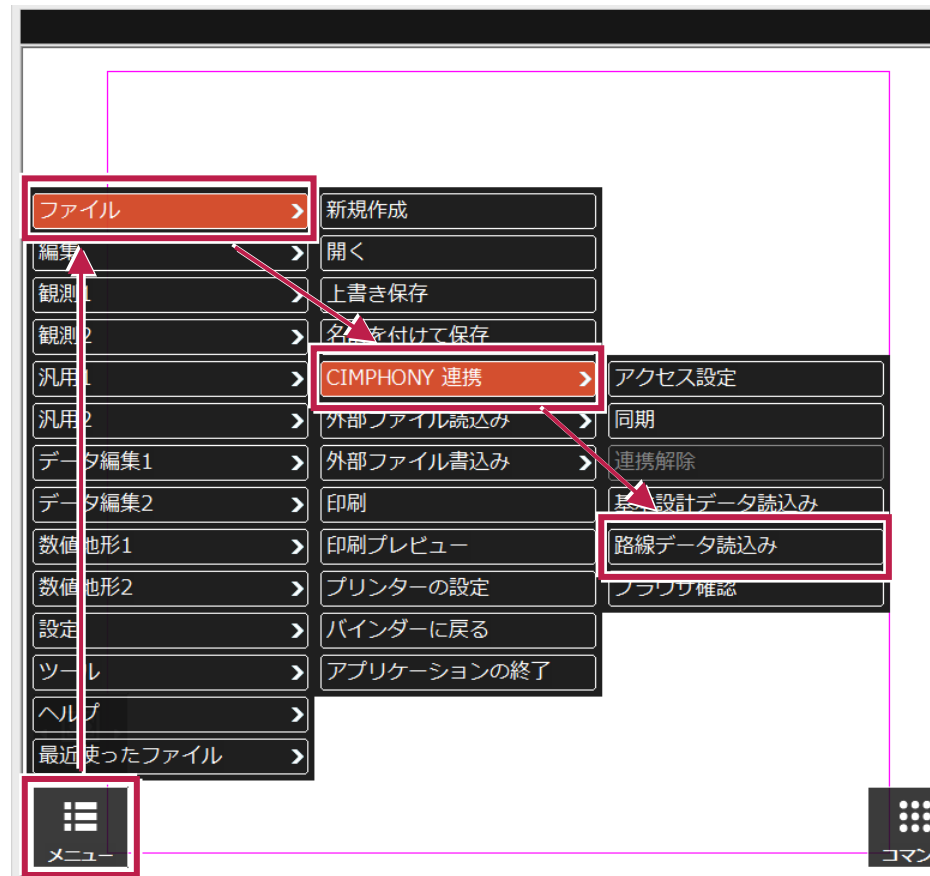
ファイル
編集
観測1
観測2
汎用1
汎用2
データ編集1
データ編集2
数値地形1
数値地形2
設定
ツール
ヘルプ
最近使ったファイル

新規作成
開く
上書き保存
名前を付けて保存
CIMPHONY 連携
外部ファイル読込み
外部ファイル書込み
印刷
印刷プレビュー
プリンターの設定
バインダーに戻る
アプリケーションの終了

アクセス設定
同期
連携解除
基本設計データ読込み
路線データ読込み
ブラウザ確認

メニュー
コマン